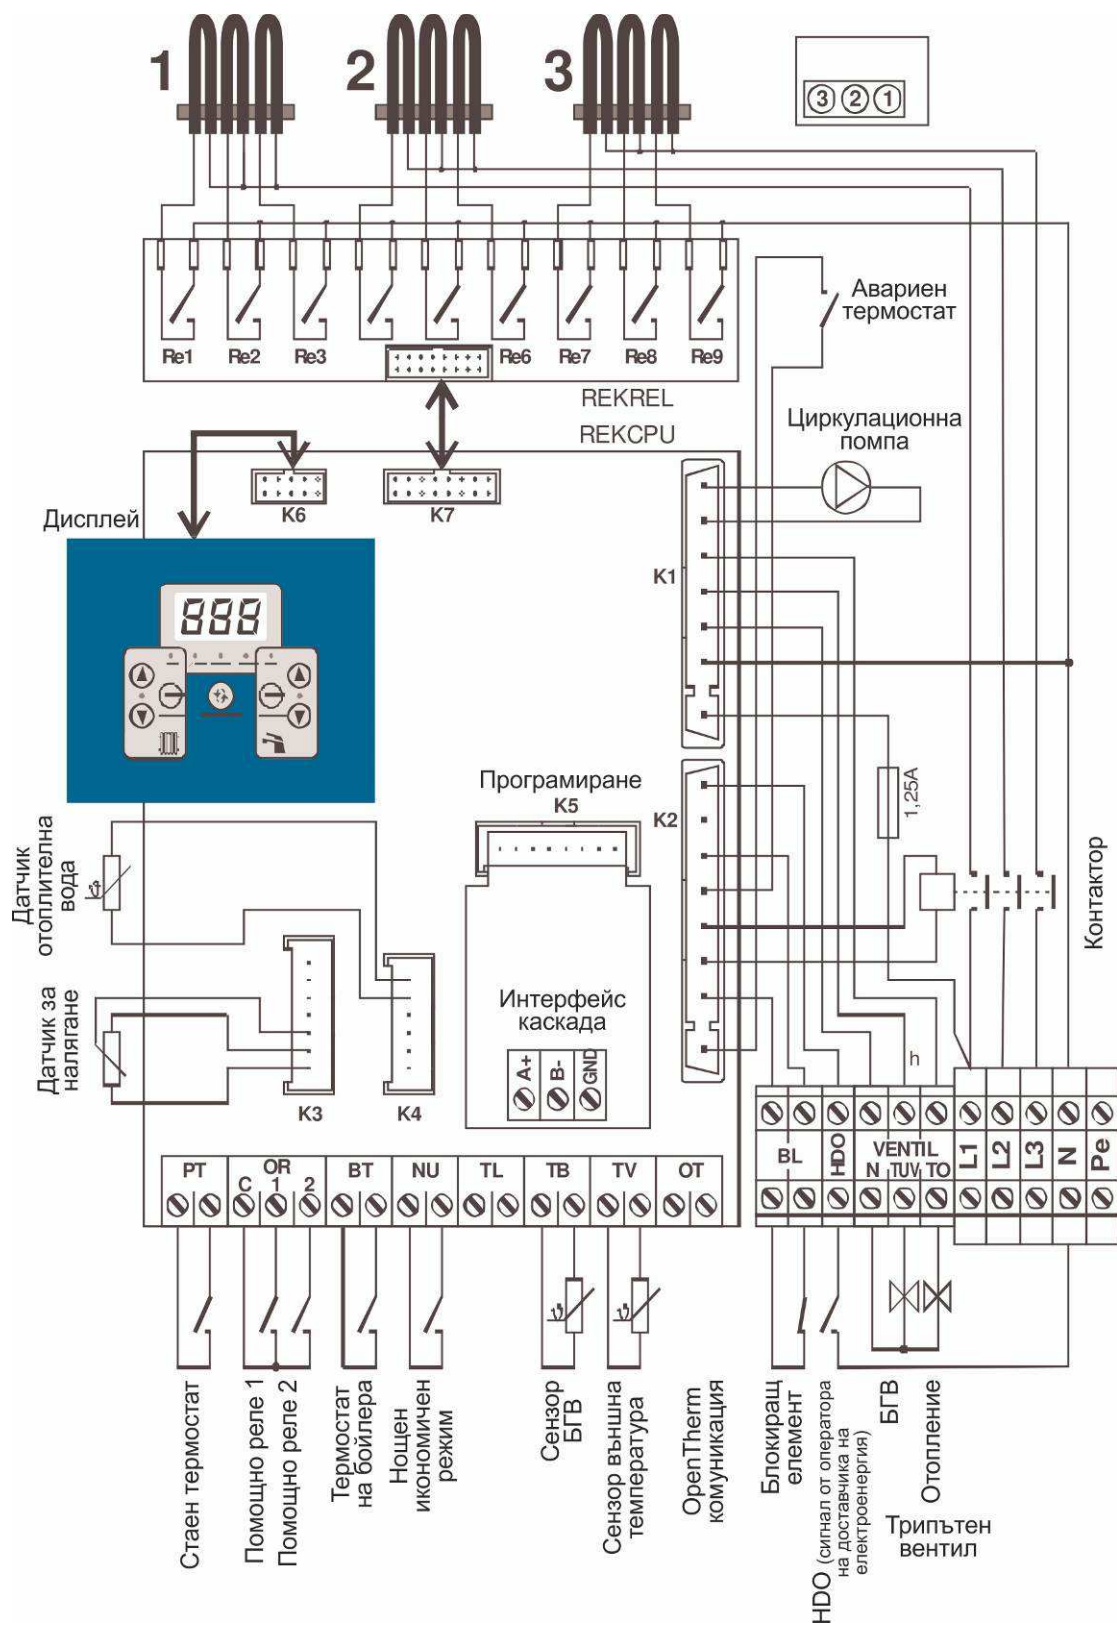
1 2 3

③②①

Re1 Re2 Re3 Re6 Re7 Re8 Re9

Авариен термостат

REKREL

REKCPU

Циркулационна помпа

K6 K7

Дисплей

888

K1

Програмиране
K5

K2

1,25A

Датчик отоплителна вода

Контактор

Датчик за налягане

Интерфейс каскада

A+ B- GND

h

K3 K4

PT | OR C 1 2 | BT | NU | TL | TB | TV | OT

BL | HDO | VENTIL N TUV TO | L1 | L2 | L3 | N | Pe

Стаен термостат

Помощно реле 1

Помощно реле 2

Термостат на бойлера

Нощен икономичен режим

Сензор БГВ

Сензор външна температура

OpenTherm комуникация

Блокиращ елемент

HDO (сигнал от оператора на доставчика на електроенергия)

БГВ

Отопление

Трипътен вентил